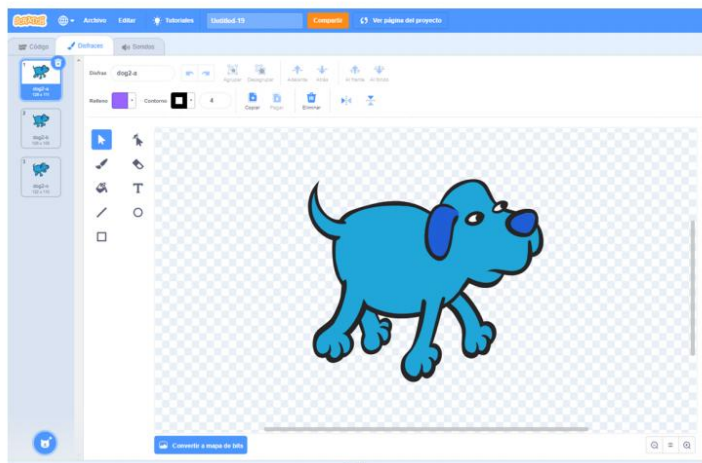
Scratch Archivo Editar Tutoriales Untitled-19 Compartir Ver página del proyecto

Código Disfraces Sonidos

1
dog2-a
128 x 110

2
dog2-b
128 x 110

3
dog2-c
132 x 108

Disfraz dog2-a

Agrupar Desagrupar Adelante Atrás Al frente Al fondo

Relleno Contorno 4 Copiar Pegar Eliminar

Convertir a mapa de bits